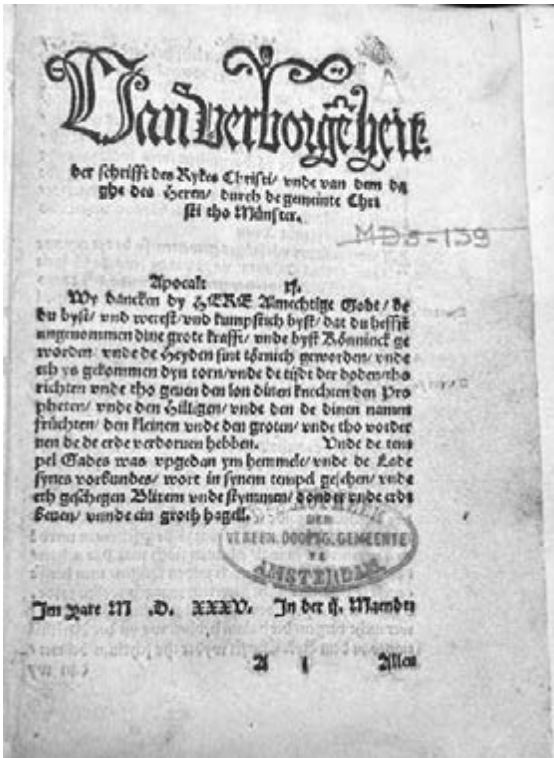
Van verborgenheit.

der schrifft des Rykes Christi/ vnde van dem dage des Heren/ durch de gemeinte Christi tho Münster.

MDB-139

Apocal. 11.

Wy dancken dy HERE Almechtige Godt/ de du byst/ vnd werest vnd kumpstich byst/ dat du hefft angenommen dine grote krafft/ vnde hyst Köninck geworden/ vnde de Heyden sint tornich geworden/ vnde eth ys gekommen dyn torn/ vnde de tydt der doden/ tho richten vnde tho geuen den lon dinen knechten den Propheten/ vnde den Hilligen/ vnde den de dinen namen fruchten/ den kleinen vnde den groten/ vnde tho vorderuen de de erde vordoruen hebben. Vnde de tempel Gades was vpgedan ym hemmele/ vnde de Lade synes vorbundes/ wort in synem tempel gesehen/ vnde eth geschegen Blixem vnde stymmen/ donder vnde erdbeuen/ vnde ein groth hagel.

BIBLIOTHEEK DER VEREEN. DOOPSG. GEMEENTE TE AMSTERDAM.

Im Jare M. D. XXXV. In der. iij. Maendes

A i Allen